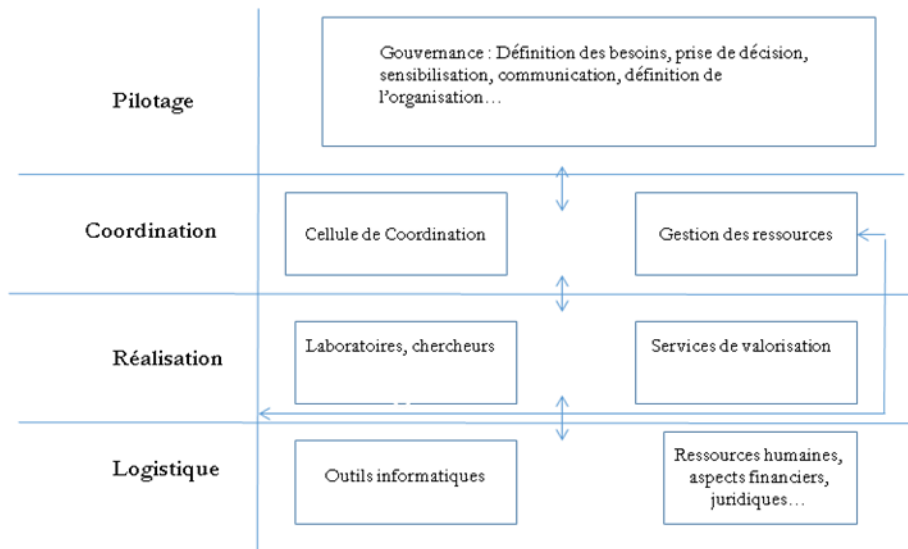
Pilotage

Gouvernance : Définition des besoins, prise de décision, sensibilisation, communication, définition de l'organisation…

Coordination

Cellule de Coordination

Gestion des ressources

Réalisation

Laboratoires, chercheurs

Services de valorisation

Logistique

Outils informatiques

Ressources humaines, aspects financiers, juridiques…